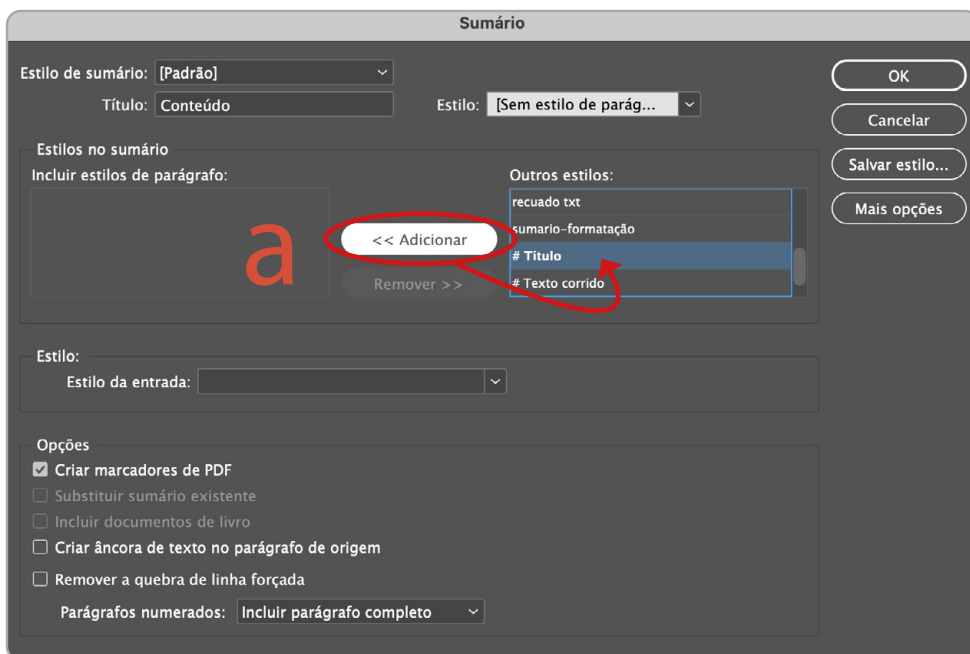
Sumário

Estilo de sumário: [Padrão]

Título: Conteúdo

Estilo: [Sem estilo de paràg...

OK

Cancelar

Salvar estilo...

Mais opções

Estilos no sumário

Incluir estilos de parágrafo:

a

<< Adicionar

Remover >>

Outros estilos:

recuado txt

sumario-formatação

# Título

# Texto corrido

Estilo:

Estilo da entrada:

Opções

Criar marcadores de PDF

Substituir sumário existente

Incluir documentos de livro

Criar âncora de texto no parágrafo de origem

Remover a quebra de linha forçada

Parágrafos numerados: Incluir parágrafo completo